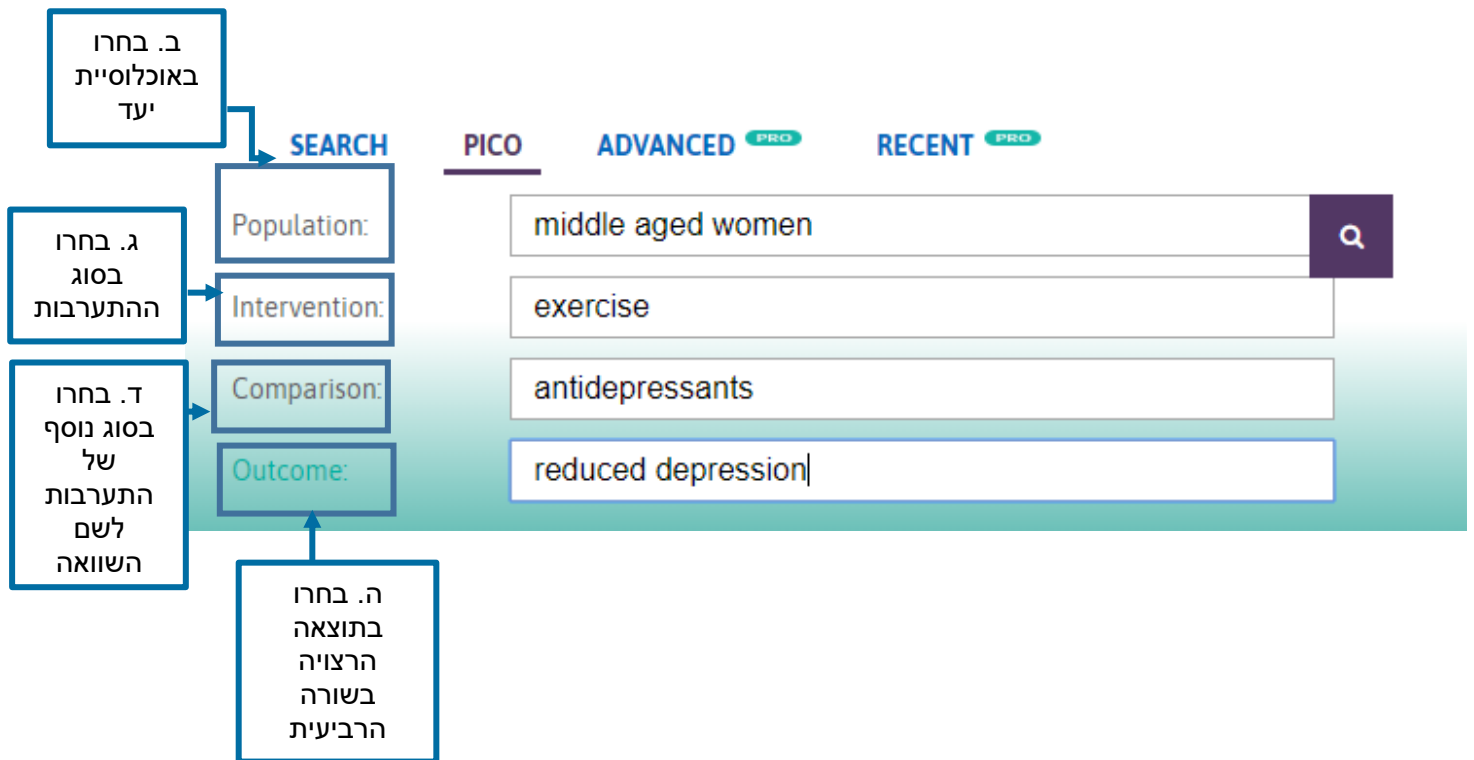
ב. בחרו באוכלוסיית יעד

SEARCH PICO ADVANCED PRO RECENT PRO

ג. בחרו בסוג ההתערבות

ד. בחרו בסוג נוסף של התערבות לשם השוואה

Population: middle aged women

Intervention: exercise

Comparison: antidepressants

Outcome: reduced depression

ה. בחרו בתוצאה הרצויה בשורה הרביעית